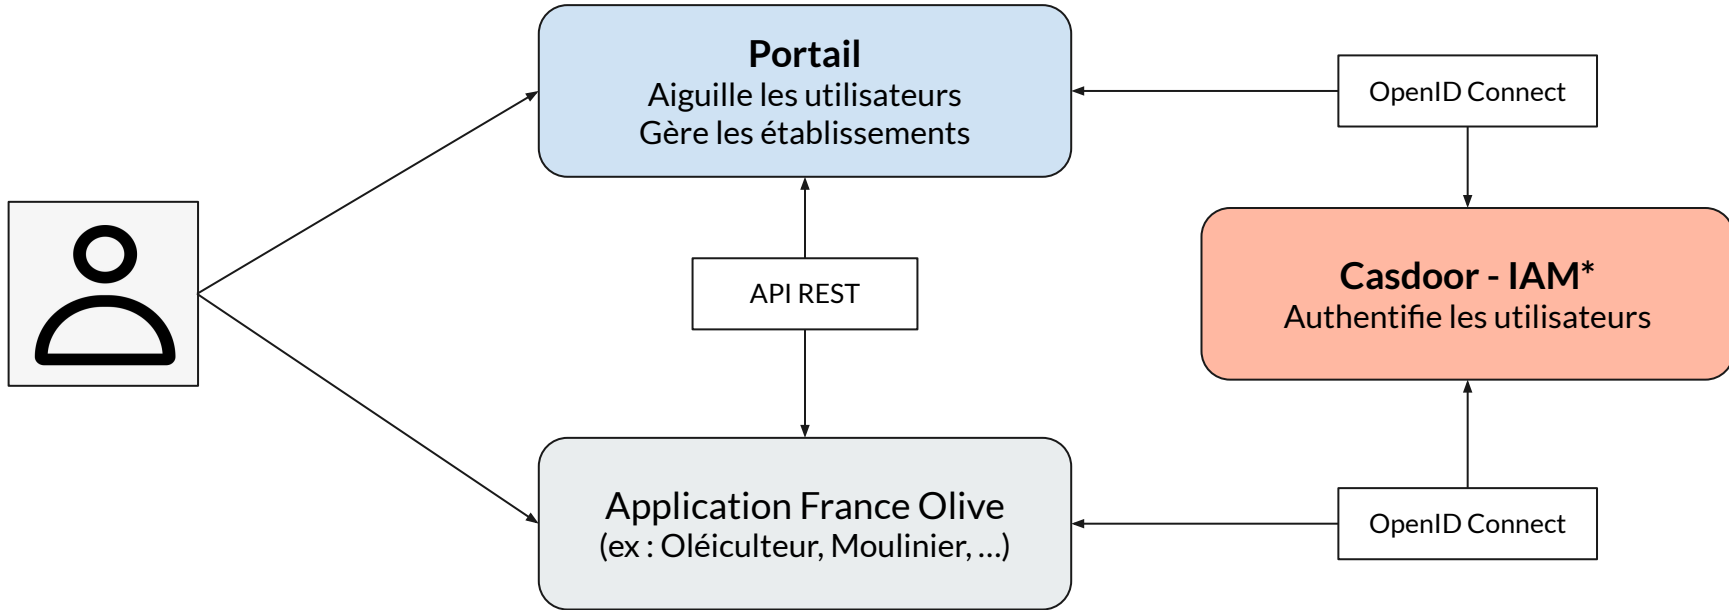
Portail
Aiguille les utilisateurs
Gère les établissements

OpenID Connect

API REST

Casdoor - IAM*
Authentifie les utilisateurs

Application France Olive
(ex : Oléiculteur, Moulinier, ...)

OpenID Connect